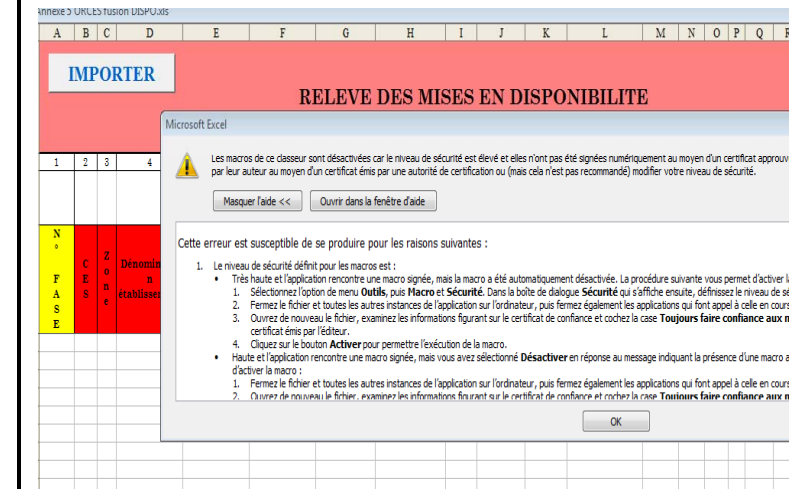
Annexe 5 ORCES fusion DISPO.xls

| A | B | C | D | E | F | G | H | I | J | K | L | M | N | O | P | Q | R |
|---|---|---|---|---|---|---|---|---|---|---|---|---|---|---|---|---|---|

IMPORTER

RELEVE DES MISES EN DISPONIBILITE

1 2 3 4

N° FASE | CES | Zone | Dénomination établissem

Microsoft Excel

Les macros de ce classeur sont désactivées car le niveau de sécurité est élevé et elles n'ont pas été signées numériquement au moyen d'un certificat approuv par leur auteur au moyen d'un certificat émis par une autorité de certification ou (mais cela n'est pas recommandé) modifier votre niveau de sécurité.

Masquer l'aide << | Ouvrir dans la fenêtre d'aide

Cette erreur est susceptible de se produire pour les raisons suivantes :

1. Le niveau de sécurité défini pour les macros est :
• Très haute et l'application rencontre une macro signée, mais la macro a été automatiquement désactivée. La procédure suivante vous permet d'activer l
1. Sélectionnez l'option de menu **Outils**, puis **Macro** et **Sécurité**. Dans la boîte de dialogue **Sécurité** qui s'affiche ensuite, définissez le niveau de s
2. Fermez le fichier et toutes les autres instances de l'application sur l'ordinateur, puis fermez également les applications qui font appel à celle en cours
3. Ouvrez de nouveau le fichier, examinez les informations figurant sur le certificat de confiance et cochez la case **Toujours faire confiance aux m** certificat émis par l'éditeur.
4. Cliquez sur le bouton **Activer** pour permettre l'exécution de la macro.
• Haute et l'application rencontre une macro signée, mais vous avez sélectionné **Désactiver** en réponse au message indiquant la présence d'une macro a d'activer la macro :
1. Fermez le fichier et toutes les autres instances de l'application sur l'ordinateur, puis fermez également les applications qui font appel à celle en cours
2. Ouvrez de nouveau le fichier, examinez les informations figurant sur le certificat de confiance et cochez la case **Toujours faire confiance aux m**

OK